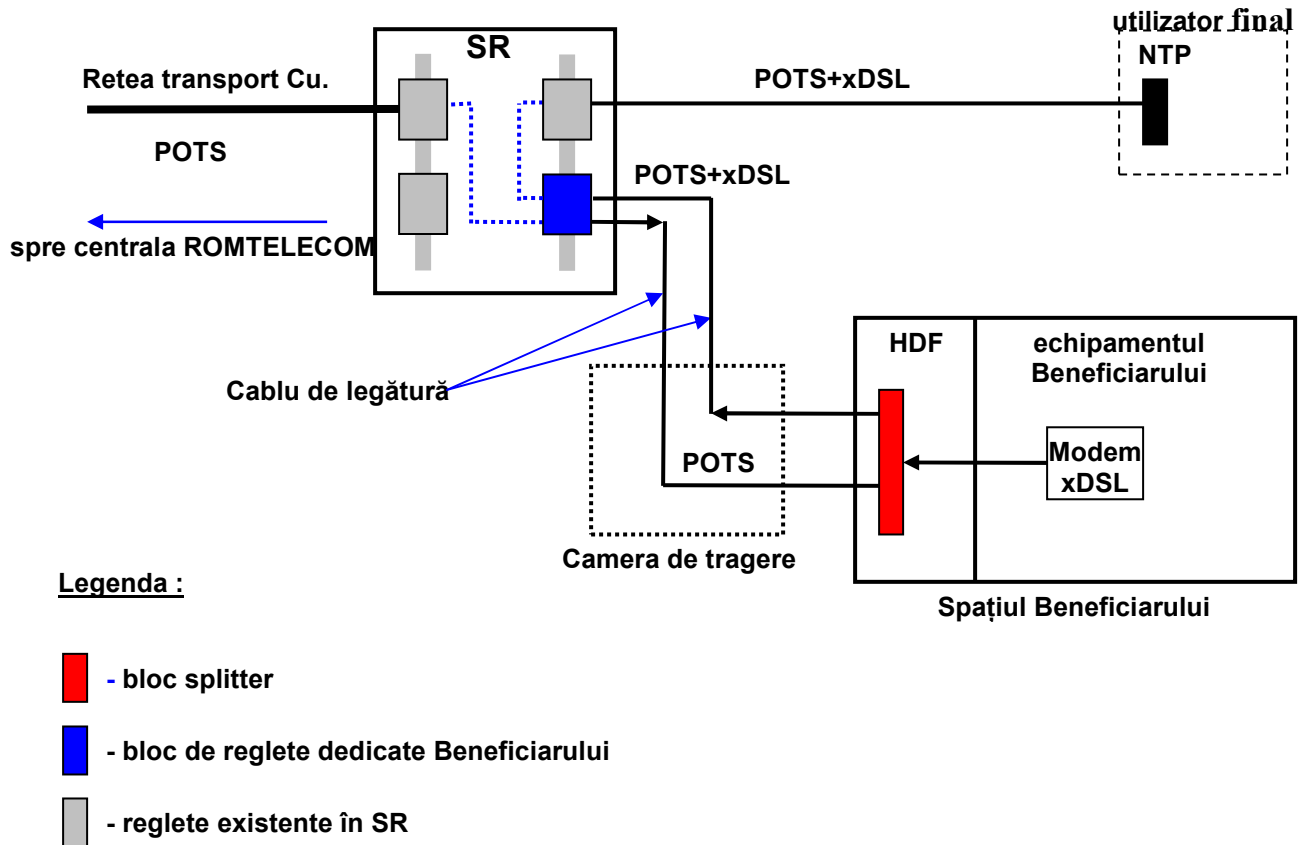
utilizator final
NTP

SR

Retea transport Cu.

POTS+xDSL

POTS

POTS+xDSL

spre centrala ROMTELECOM

HDF

echipamentul Beneficiarului

Cablu de legătură

Modem xDSL

POTS

Camera de tragere

Legenda :

Spațiul Beneficiarului

- bloc splitter

- bloc de reglete dedicate Beneficiarului

- reglete existente în SR